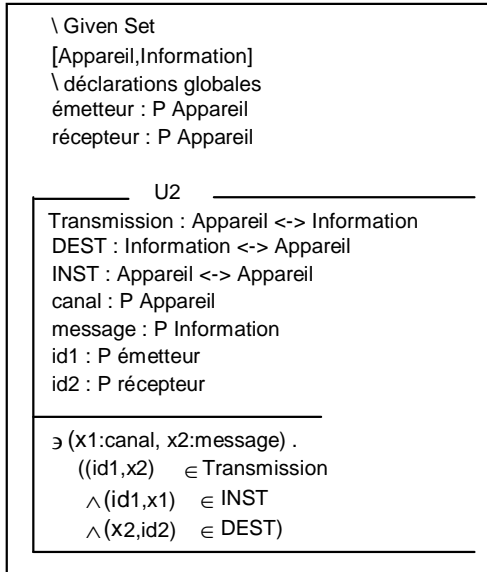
\ Given Set
[Appareil,Information]
\ déclarations globales
émetteur : P Appareil
récepteur : P Appareil

U2

Transmission : Appareil <-> Information
DEST : Information <-> Appareil
INST : Appareil <-> Appareil
canal : P Appareil
message : P Information
id1 : P émetteur
id2 : P récepteur

$\ni$ (x1:canal, x2:message) .
((id1,x2) $\in$ Transmission
$\wedge$ (id1,x1) $\in$ INST
$\wedge$ (x2,id2) $\in$ DEST)